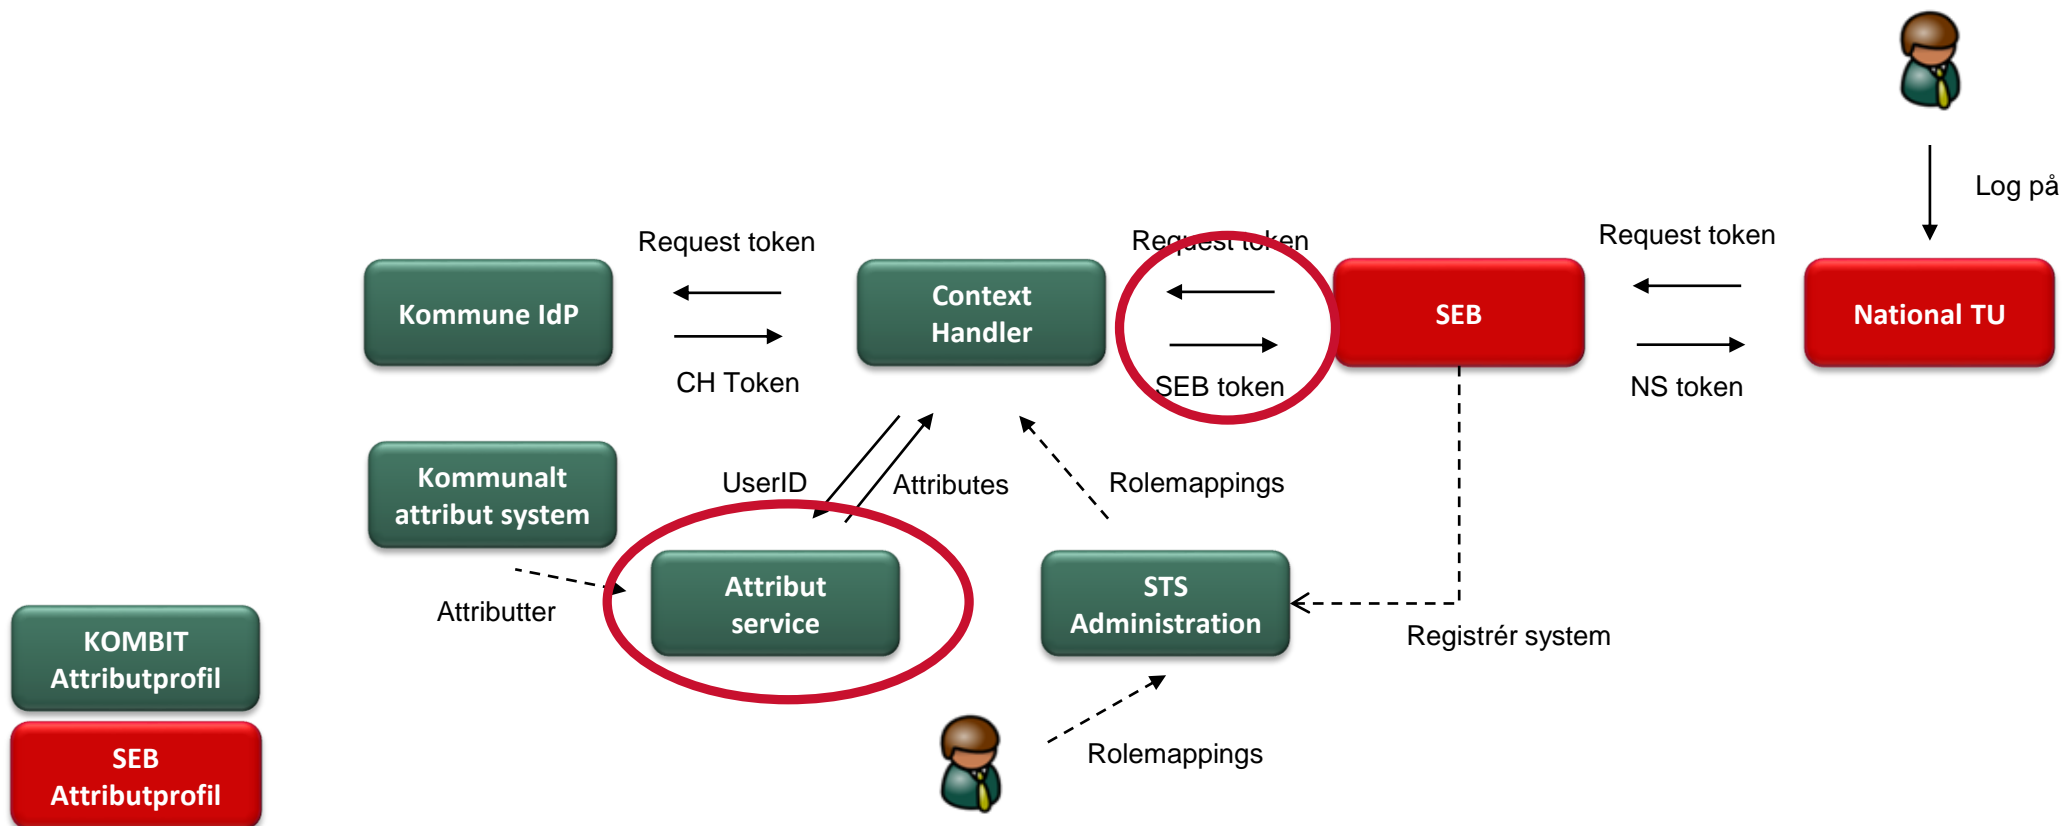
Log på

Request token

Request token

Request token

Kommune IdP

Context Handler

SEB

National TU

CH Token

SEB token

NS token

Kommunalt attribut system

UserID

Attributes

Rolemappings

Attributter

Attribut service

STS Administration

Registrér system

KOMBIT Attributprofil

SEB Attributprofil

Rolemappings